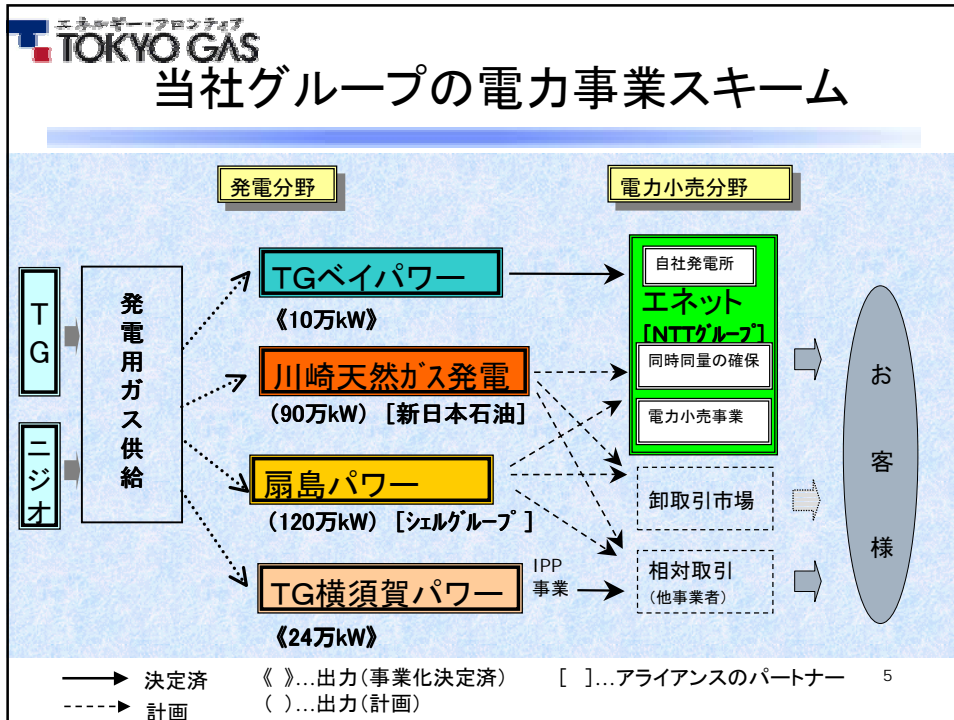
エネルギー・フロンティア
TOKYO GAS

当社グループの電力事業スキーム

発電分野

電力小売分野

TG

ニジオ

発電用ガス供給

TGベイパワー
《10万kW》

川崎天然ｶﾞｽ発電
（90万kW）［新日本石油］

扇島パワー
（120万kW）［ｼｪﾙｸﾞﾙｰﾌﾟ］

TG横須賀パワー
《24万kW》

IPP事業

自社発電所

エネット
［NTTｸﾞﾙｰﾌﾟ］

同時同量の確保

電力小売事業

卸取引市場

相対取引
（他事業者）

お客様

決定済
計画

《 》…出力（事業化決定済）
（ ）…出力（計画）

［ ］…アライアンスのパートナー

5